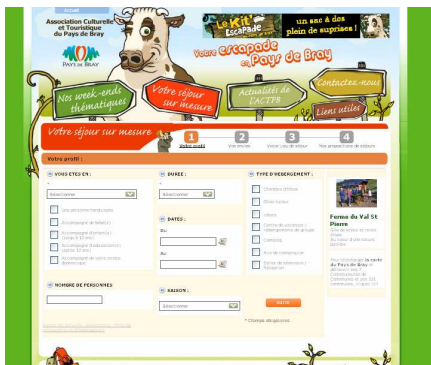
Accueil

Association Culturelle et Touristique du Pays de Bray

PAYS DE BRAY

Le Kit Escapade un sac à dos plein de surprises !

Votre escapade en Pays de Bray

Nos week-ends thématiques

Votre séjour sur mesure

Actualités de l'ACTPB

Contactez-nous

Liens utiles

Votre séjour sur mesure

1 Votre profil
2 Vos envies
3 Votre lieu de séjour
4 Vos propositions de séjours

Votre profil :

VOUS ÊTES EN :

Sélectionner

Une personne handicapée

Accompagné d'enfant(s)

Accompagné d'enfant(s) (moins de 10 ans)

Accompagné d'adolescent(s) (entre 10 ans)

Accompagné de votre animal domestique

NOMBRE DE PERSONNES

DURÉE :

Sélectionner

DATES :

Du

Au

SAISON :

Sélectionner

TYPE D'HÉBERGEMENT :

Chambres d'hôtes

Gîtes ruraux

Hôtels

Centre de vacances / hébergements de groupes

Camping

Aire de camping-car

Gîte de séjour / Camping

Valider

* Champs obligatoires

Ferme du Val St Pierre

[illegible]